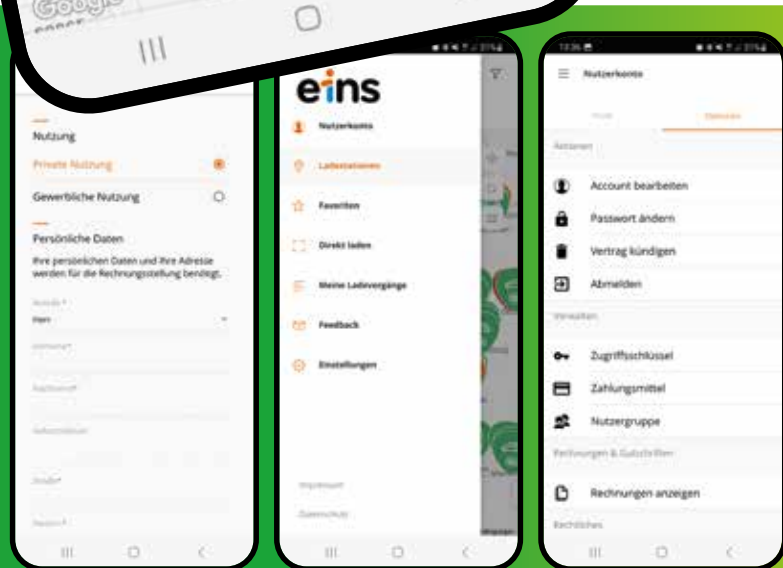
Google

Nutzung

Private Nutzung

Gewerbliche Nutzung

Persönliche Daten

Ihre persönlichen Daten und Ihre Adresse werden für die Rechnungsstellung benötigt.

Anrede *

Herr

Vorname*

Nachname*

Geburtsdatum

Straße*

Hausnr.*

eins

Nutzerkonto

Ladestationen

Favoriten

Direkt laden

Meine Ladevorgänge

Feedback

Einstellungen

Impressum

Datenschutz

Nutzerkonto

Profil

Sitzungen

Aktionen

Account bearbeiten

Passwort ändern

Vertrag kündigen

Abmelden

Verwalten

Zugriffsschlüssel

Zahlungsmittel

Nutzergruppe

Rechnungen & Gutschriften

Rechnungen anzeigen

Rechtliches